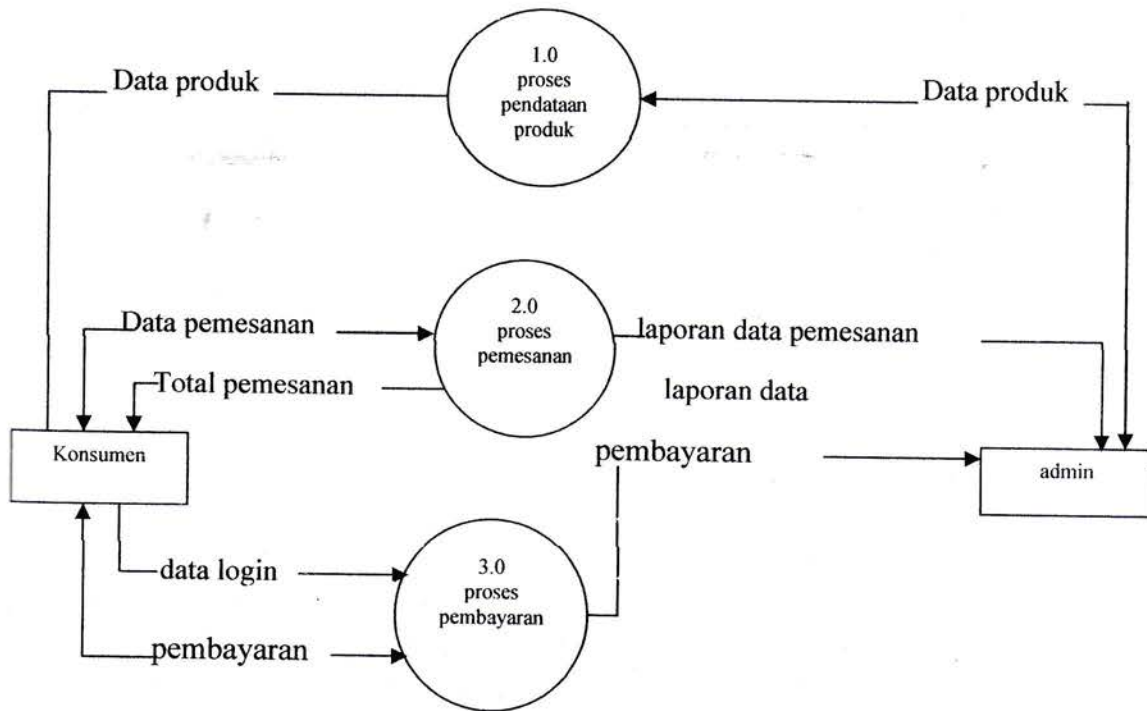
Data produk

1.0
proses
pendataan
produk

Data produk

Data pemesanan

2.0
proses
pemesanan

laporan data pemesanan

Total pemesanan

laporan data

Konsumen

pembayaran

admin

data login

3.0
proses
pembayaran

pembayaran